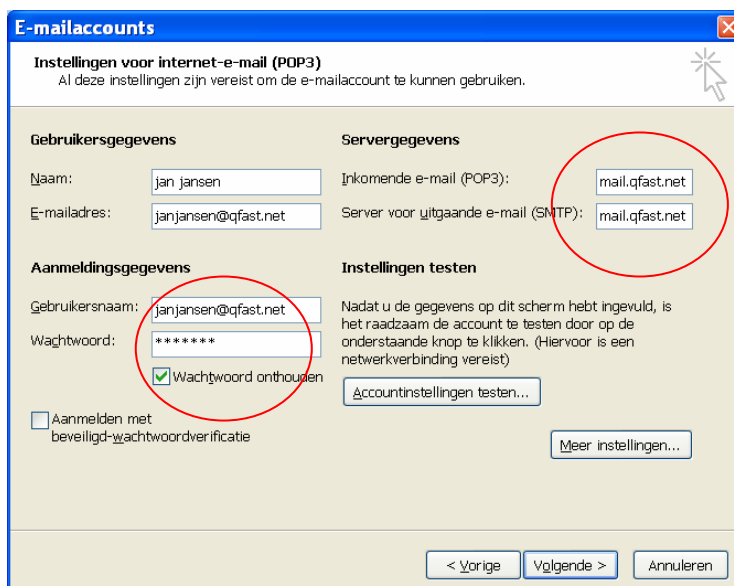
E-mailaccounts

Instellingen voor internet-e-mail (POP3)
Al deze instellingen zijn vereist om de e-mailaccount te kunnen gebruiken.

Gebruikersgegevens

Naam: jan jansen

E-mailadres: janjansen@qfast.net

Aanmeldingsgegevens

Gebruikersnaam: janjansen@qfast.net

Wachtwoord: *******

Wachtwoord onthouden

Aanmelden met beveiligd-wachtwoordverificatie

Servergegevens

Inkomende e-mail (POP3): mail.qfast.net

Server voor uitgaande e-mail (SMTP): mail.qfast.net

Instellingen testen

Nadat u de gegevens op dit scherm hebt ingevuld, is het raadzaam de account te testen door op de onderstaande knop te klikken. (Hiervoor is een netwerkverbinding vereist)

Accountinstellingen testen...

Meer instellingen...

< Vorige

Volgende >

Annuleren